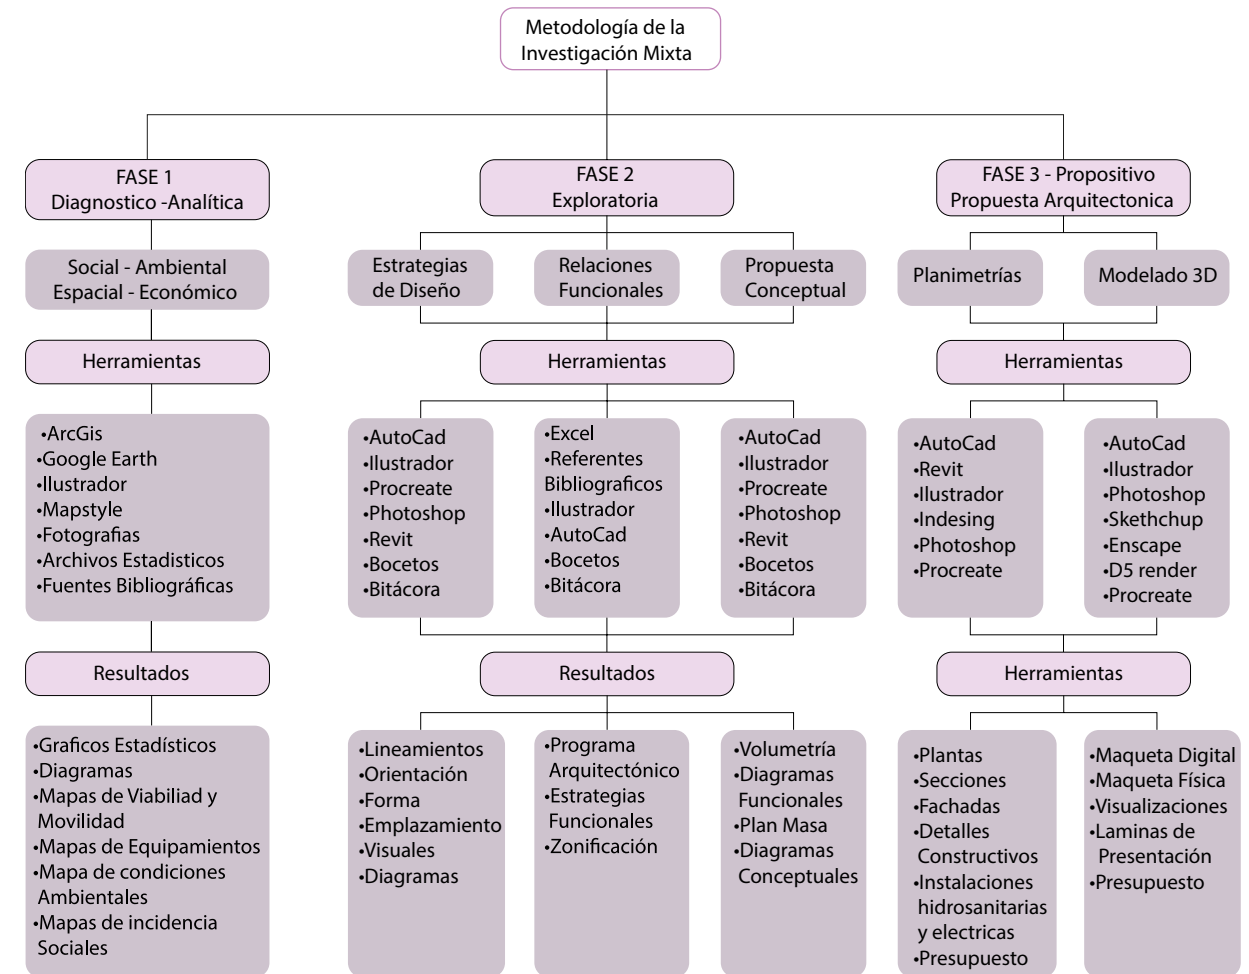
Metodología de la Investigación Mixta

FASE 1
Diagnostico -Analítica

Social - Ambiental
Espacial - Económico

Herramientas

•ArcGis
•Google Earth
•Ilustrador
•Mapstyle
•Fotografias
•Archivos Estadisticos
•Fuentes Bibliográficas

Resultados

•Graficos Estadísticos
•Diagramas
•Mapas de Viabiliad y Movilidad
•Mapas de Equipamientos
•Mapa de condiciones Ambientales
•Mapas de incidencia Sociales

FASE 2
Exploratoria

Estrategias de Diseño

Relaciones Funcionales

Propuesta Conceptual

Herramientas

•AutoCad
•Ilustrador
•Procreate
•Photoshop
•Revit
•Bocetos
•Bitácora

•Excel
•Referentes Bibliograficos
•Ilustrador
•AutoCad
•Bocetos
•Bitácora

•AutoCad
•Ilustrador
•Procreate
•Photoshop
•Revit
•Bocetos
•Bitácora

Resultados

•Lineamientos
•Orientación
•Forma
•Emplazamiento
•Visuales
•Diagramas

•Programa Arquitectónico
•Estrategias Funcionales
•Zonificación

•Volumetría
•Diagramas Funcionales
•Plan Masa
•Diagramas Conceptuales

FASE 3 - Propositivo
Propuesta Arquitectonica

Planimetrías

Modelado 3D

Herramientas

•AutoCad
•Revit
•Ilustrador
•Indesing
•Photoshop
•Procreate

•AutoCad
•Ilustrador
•Photoshop
•Skethchup
•Enscape
•D5 render
•Procreate

Herramientas

•Plantas
•Secciones
•Fachadas
•Detalles Constructivos
•Instalaciones hidrosanitarias y electricas
•Presupuesto

•Maqueta Digital
•Maqueta Física
•Visualizaciones
•Laminas de Presentación
•Presupuesto